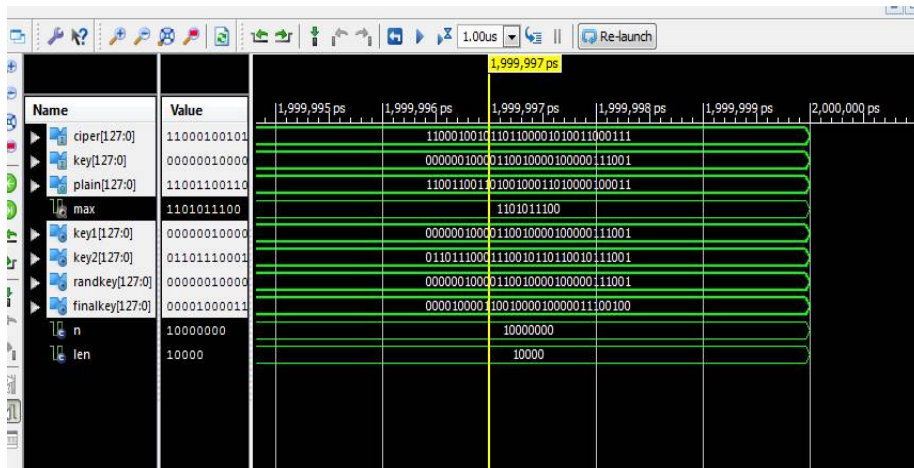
1.00us
Re-launch
1,999,997 ps

| Name | Value |
|---|---|
| ciper[127:0] | 11000100101 |
| key[127:0] | 00000010000 |
| plain[127:0] | 11001100110 |
| max | 1101011100 |
| key1[127:0] | 00000010000 |
| key2[127:0] | 01101110001 |
| randkey[127:0] | 00000010000 |
| finalkey[127:0] | 00001000011 |
| n | 10000000 |
| len | 10000 |

1,999,995 ps
1,999,996 ps
1,999,997 ps
1,999,998 ps
1,999,999 ps
2,000,000 ps

110001001011011000010100111000111
000000100001100100001000001111001
110011001101001000110100001000011
1101011100
000000100001100100001000001111001
011011100011100101101100101111001
000000100001100100001000001111001
000010000110010000100000011100100
10000000
10000